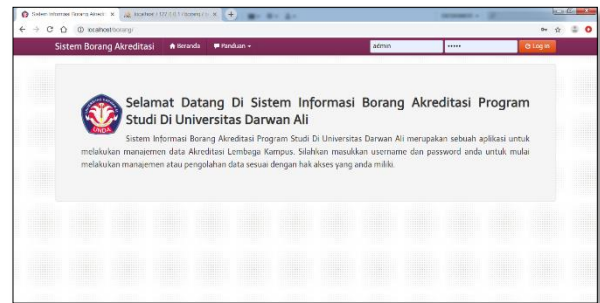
Sistem Informasi Borang Akredi ×
localhost / 127.0.0.1 / borang / ×

localhost/borang/

Sistem Borang Akreditasi
Beranda
Panduan
admin
•••••
Log in

Selamat Datang Di Sistem Informasi Borang Akreditasi Program Studi Di Universitas Darwan Ali

Sistem Informasi Borang Akreditasi Program Studi Di Universitas Darwan Ali merupakan sebuah aplikasi untuk melakukan manajemen data Akreditasi Lembaga Kampus. Silahkan masukkan username dan password anda untuk mulai melakukan manajemen atau pengolahan data sesuai dengan hak akses yang anda miliki.

UNDA